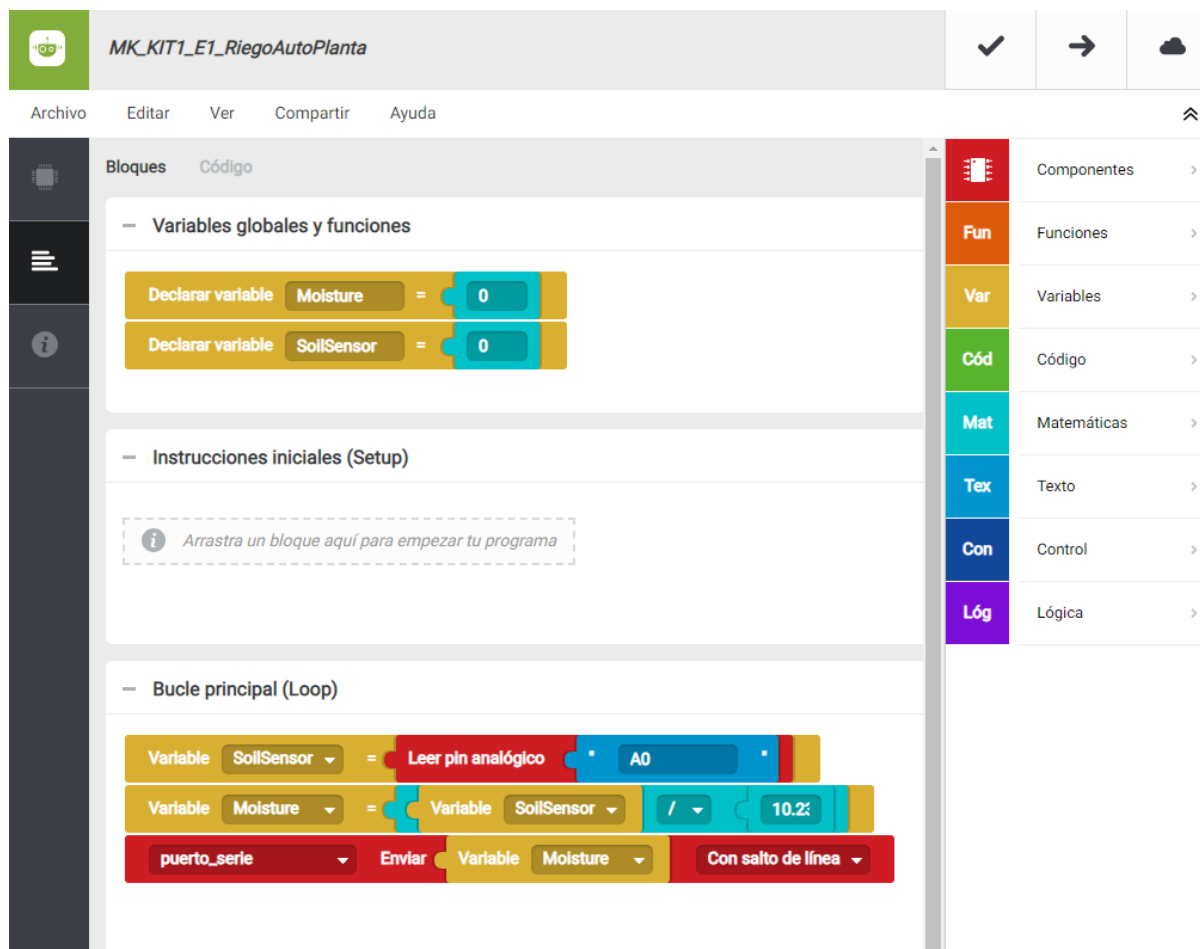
MK_KIT1_E1_RiegoAutoPlanta

Archivo Editar Ver Compartir Ayuda

Bloques Código

Variables globales y funciones

Declarar variable Moisture = 0
Declarar variable SoilSensor = 0

Instrucciones iniciales (Setup)

Arrastra un bloque aquí para empezar tu programa

Bucle principal (Loop)

Variable SoilSensor = Leer pin analógico " A0 "
Variable Moisture = Variable SoilSensor / 10.2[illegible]
puerto_serie Enviar Variable Moisture Con salto de línea

Componentes
Fun Funciones
Var Variables
Cód Código
Mat Matemáticas
Tex Texto
Con Control
Lóg Lógica